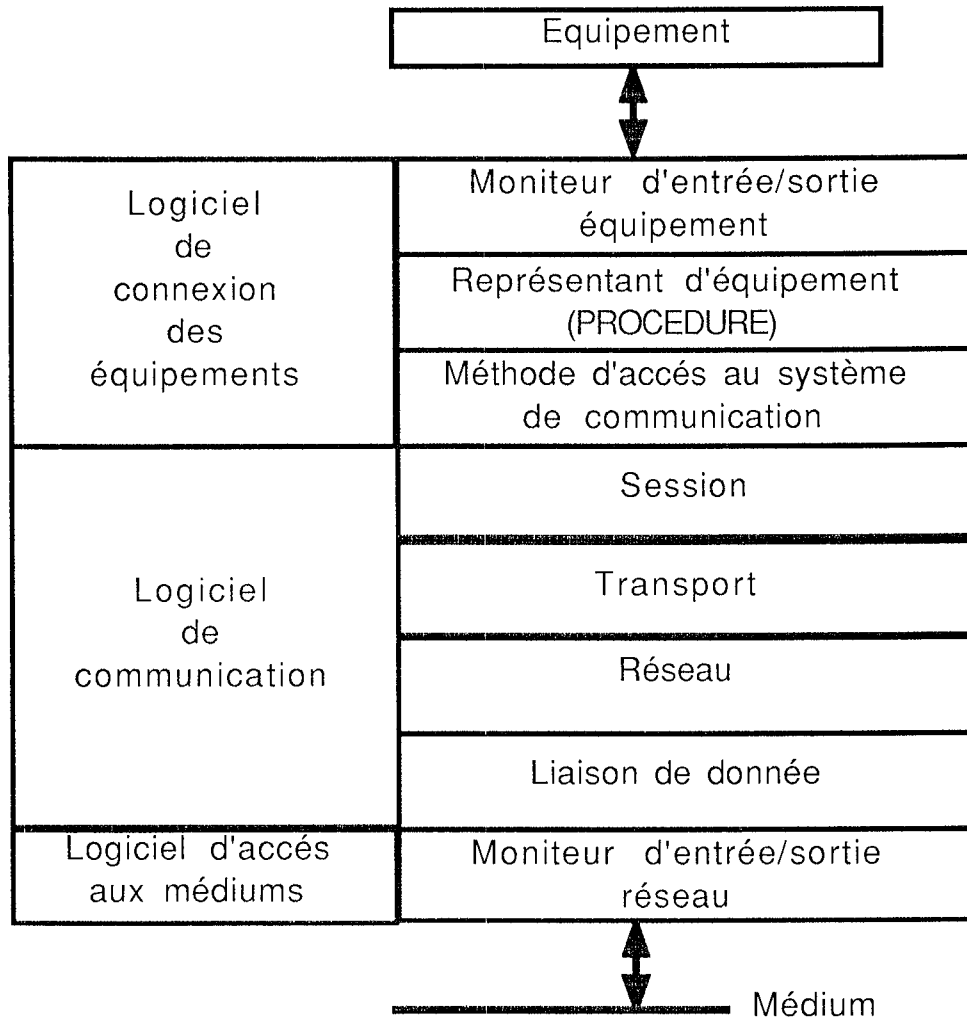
Equipement

Logiciel de connexion des équipements

Moniteur d'entrée/sortie équipement

Représentant d'équipement (PROCEDURE)

Méthode d'accés au système de communication

Logiciel de communication

Session

Transport

Réseau

Liaison de donnée

Logiciel d'accés aux médiums

Moniteur d'entrée/sortie réseau

Médium